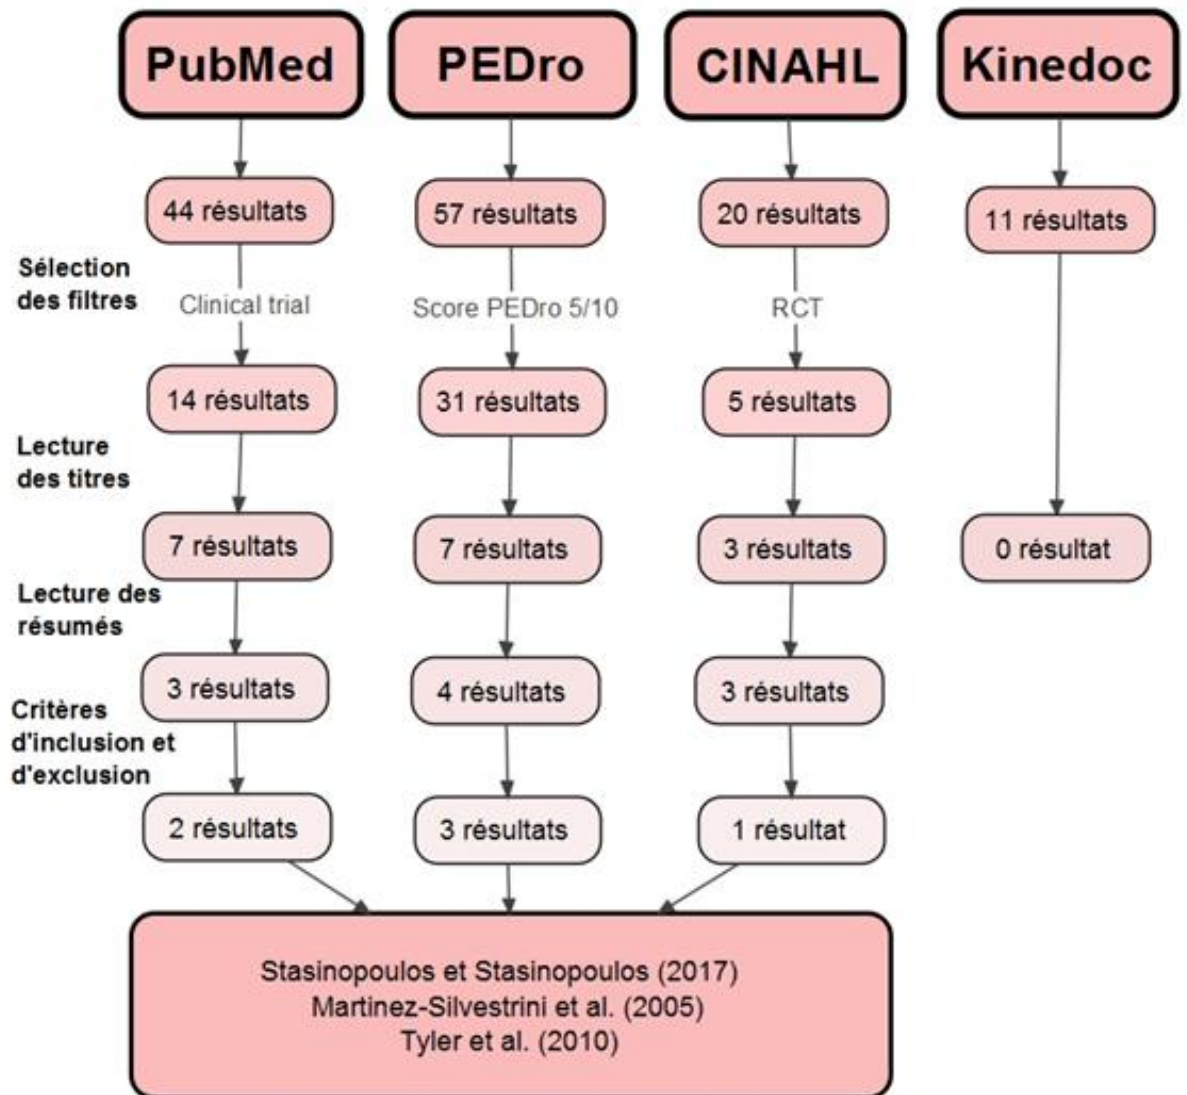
PubMed

PEDro

CINAHL

Kinedoc

44 résultats

57 résultats

20 résultats

11 résultats

Sélection des filtres

Clinical trial

Score PEDro 5/10

RCT

14 résultats

31 résultats

5 résultats

Lecture des titres

7 résultats

7 résultats

3 résultats

0 résultat

Lecture des résumés

3 résultats

4 résultats

3 résultats

Critères d'inclusion et d'exclusion

2 résultats

3 résultats

1 résultat

Stasinopoulos et Stasinopoulos (2017)
Martinez-Silvestrini et al. (2005)
Tyler et al. (2010)